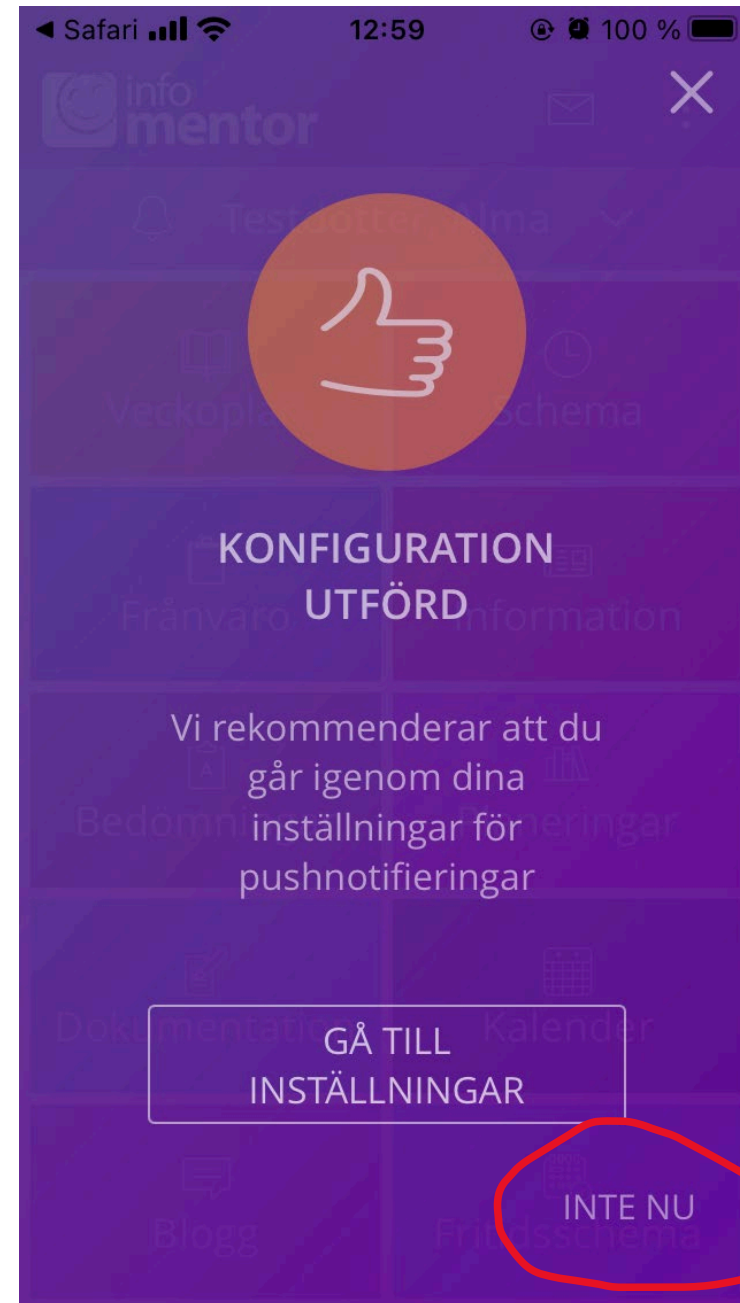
◄ Safari 12:59 100 %

info mentor

×

Testdotter Alma

Veckoplan Schema

KONFIGURATION UTFÖRD

Frånvaro Information

Vi rekommenderar att du går igenom dina inställningar för pushnotifieringar

Bedömningar Planeringar

Dokumentation Kalender

GÅ TILL INSTÄLLNINGAR

Blogg Fritidsschema

INTE NU